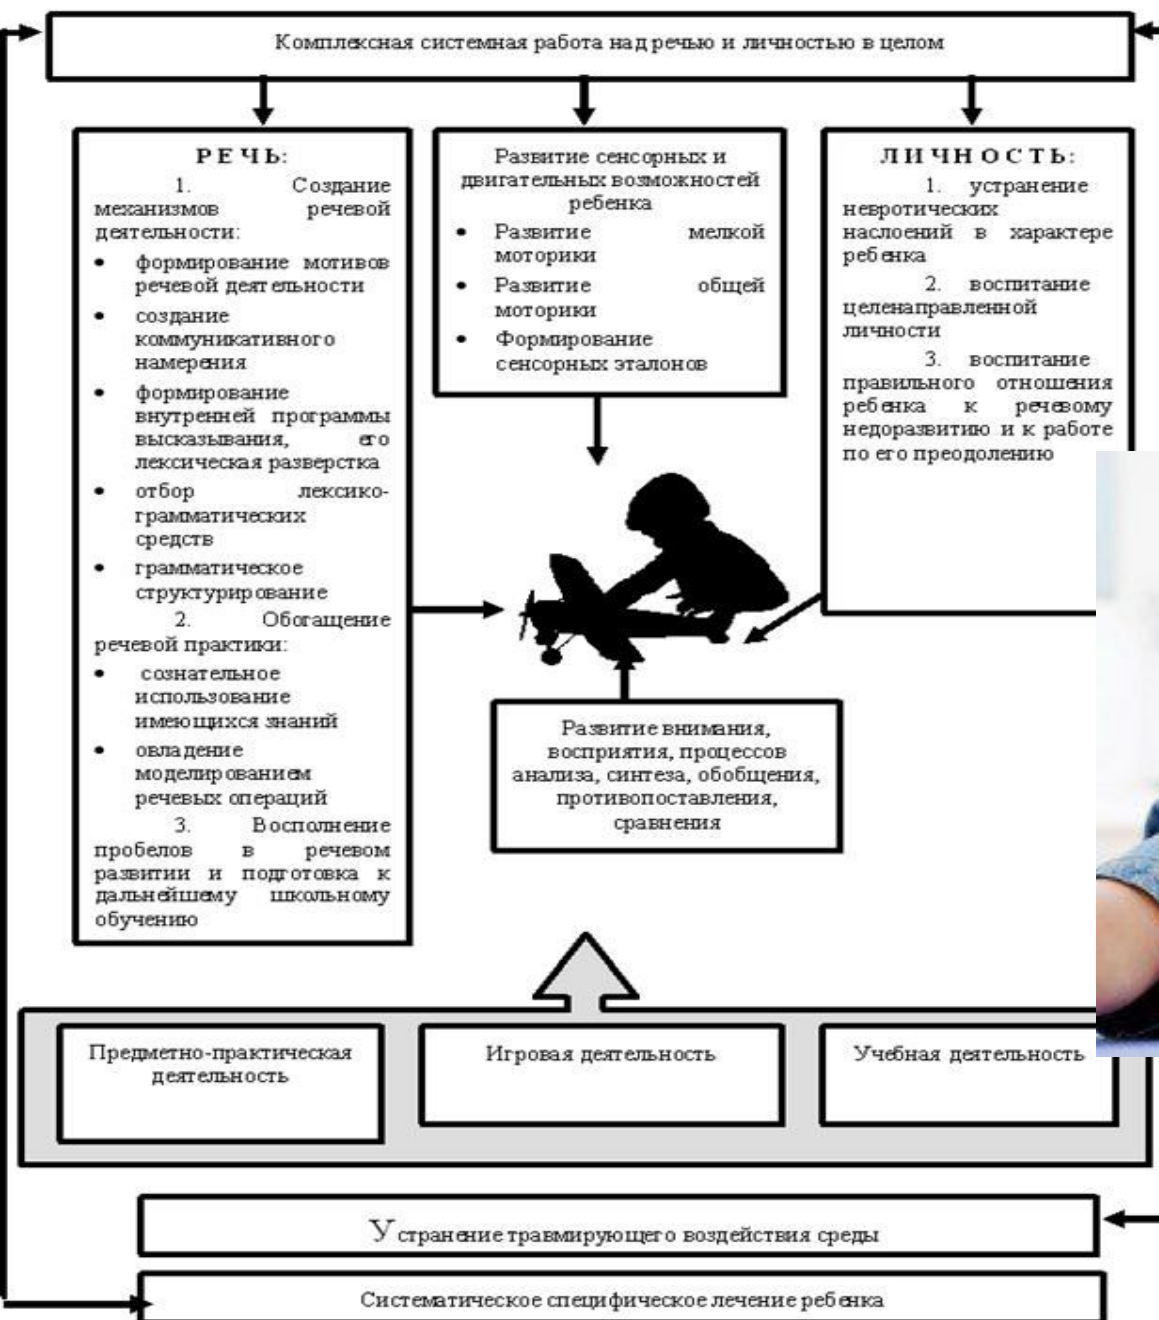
Комплексная системная работа над речью и личностью в целом

РЕЧЬ:

1. Создание механизмов речевой деятельности:

- формирование мотивов речевой деятельности
- создание коммуникативного намерения
- формирование внутренней программы высказывания, его лексическая развертка
- отбор лексико-грамматических средств
- грамматическое структурирование

2. Обогащение речевой практики:

- сознательное использование имеющихся знаний
- овладение моделированием речевых операций

3. Восполнение пробелов в речевом развитии и подготовка к дальнейшему школьному обучению

Развитие сенсорных и двигательных возможностей ребенка

- Развитие мелкой моторики
- Развитие общей моторики
- Формирование сенсорных эталонов

ЛИЧНОСТЬ:

1. устранение невротических наслоений в характере ребенка

2. воспитание целенаправленной личности

3. воспитание правильного отношения ребенка к речевому недоразвитию и к работе по его преодолению

Развитие внимания, восприятия, процессов анализа, синтеза, обобщения, противопоставления, сравнения

Предметно-практическая деятельность

Игровая деятельность

Учебная деятельность

Устранение травмирующего воздействия среды

Систематическое специфическое лечение ребенка